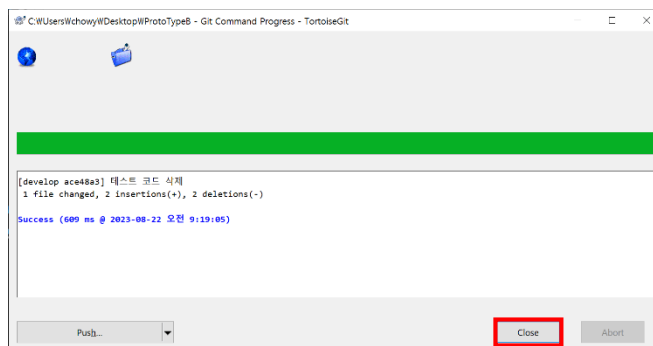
C:\Users\chowy\Desktop\ProtoTypeB - Git Command Progress - TortoiseGit

[develop ace48a3] 테스트 코드 삭제
1 file changed, 2 insertions(+), 2 deletions(-)

Success (609 ms @ 2023-08-22 오전 9:19:05)

Push...

Close

Abort